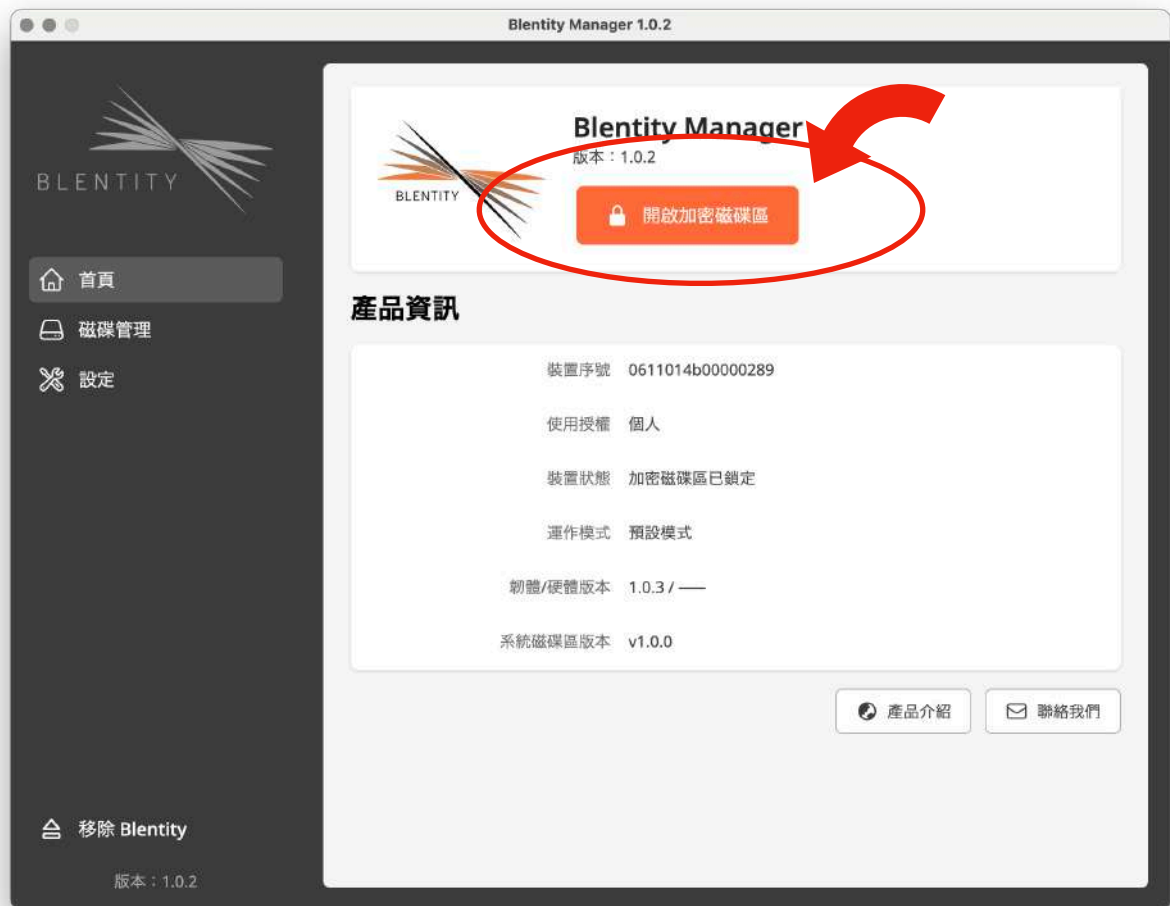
Blentity Manager 1.0.2

BLENTITY

首頁
磁碟管理
設定

移除 Blentity

版本：1.0.2

BLENTITY

Blentity Manager
版本：1.0.2

開啟加密磁碟區

產品資訊

| | |
|---|---|
| 裝置序號 | 0611014b00000289 |
| 使用授權 | 個人 |
| 裝置狀態 | 加密磁碟區已鎖定 |
| 運作模式 | 預設模式 |
| 韌體/硬體版本 | 1.0.3 / —— |
| 系統磁碟區版本 | v1.0.0 |

產品介紹

聯絡我們